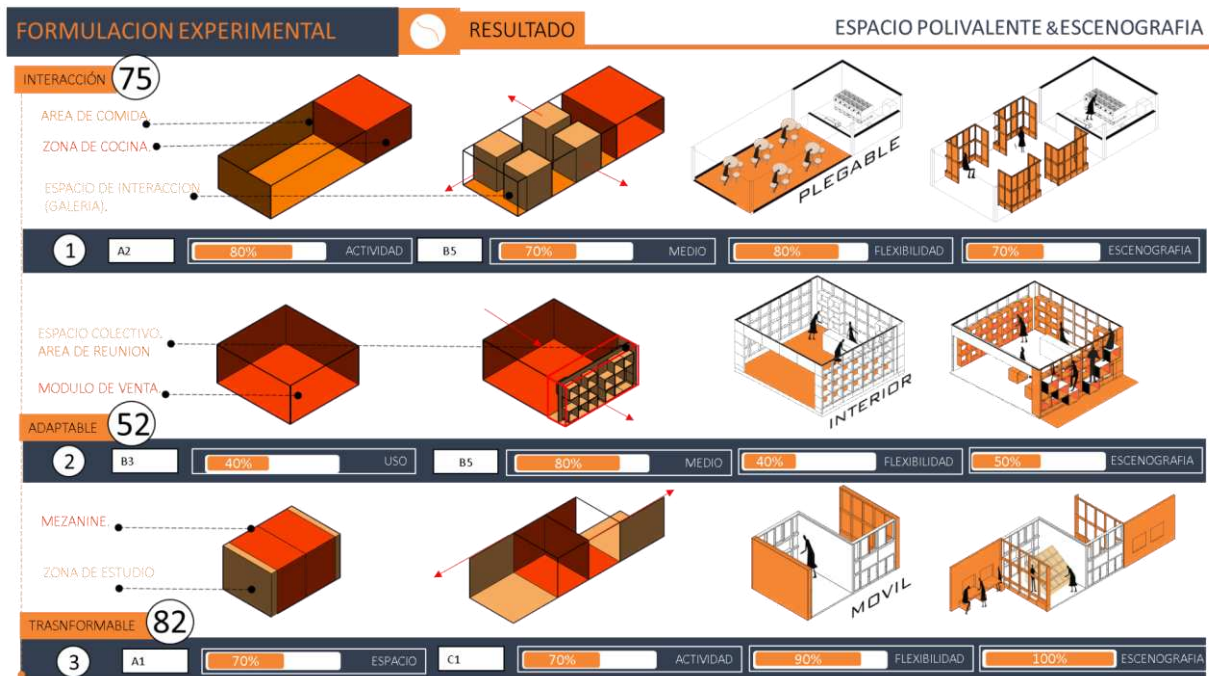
FORMULACION EXPERIMENTAL

RESULTADO

ESPACIO POLIVALENTE &ESCENOGRAFIA

INTERACCIÓN 75

AREA DE COMIDA.

ZONA DE COCINA.

ESPACIO DE INTERACCION (GALERIA).

PLEGABLE

1 A2 80% ACTIVIDAD B5 70% MEDIO 80% FLEXIBILIDAD 70% ESCENOGRAFIA

ESPACIO COLECTIVO. AREA DE REUNION

MODULO DE VENTA.

INTERIOR

ADAPTABLE 52

2 B3 40% USO B5 80% MEDIO 40% FLEXIBILIDAD 50% ESCENOGRAFIA

MEZANINE.

ZONA DE ESTUDIO

MOVIL

TRASNFORMABLE 82

3 A1 70% ESPACIO C1 70% ACTIVIDAD 90% FLEXIBILIDAD 100% ESCENOGRAFIA